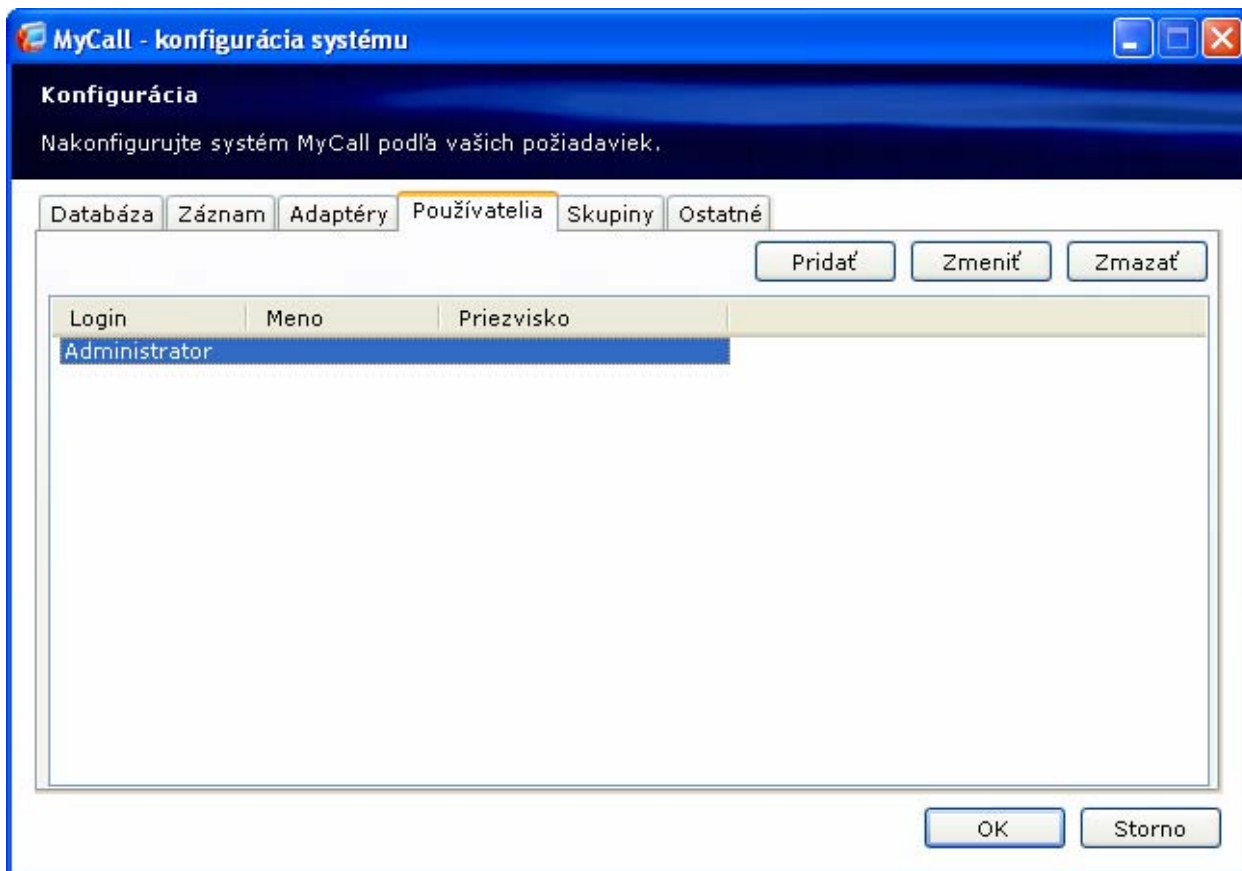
MyCall - konfigurácia systému

Konfigurácia

Nakonfigurujte systém MyCall podľa vašich požiadaviek.

Databáza Záznam Adaptéry Používatelia Skupiny Ostatné

Pridať Zmeniť Zmazať

| Login | Meno | Priezvisko |
|---|---|---|
| Administrator | | |

OK Storno